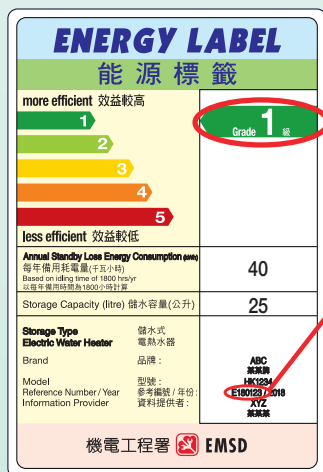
ENERGY LABEL
能源標籤

more efficient 效益較高
1
2
3
4
5
less efficient 效益較低

Grade 1 級

Annual Standby Loss Energy Consumption (kWh)
每年備用耗電量(千瓦小時)
Based on idling time of 1800 hrs/yr
以每年備用時間為1800小時計算
40

Storage Capacity (litre) 儲水容量(公升)
25

Storage Type Electric Water Heater
儲水式電熱水器

Brand
品牌:
ABC
某某牌

Model
Reference Number / Year
Information Provider
型號:
參考編號 / 年份:
資料提供者:
HK1234
E180123 / 2018
XYZ
某某某

機電工程署 EMSD